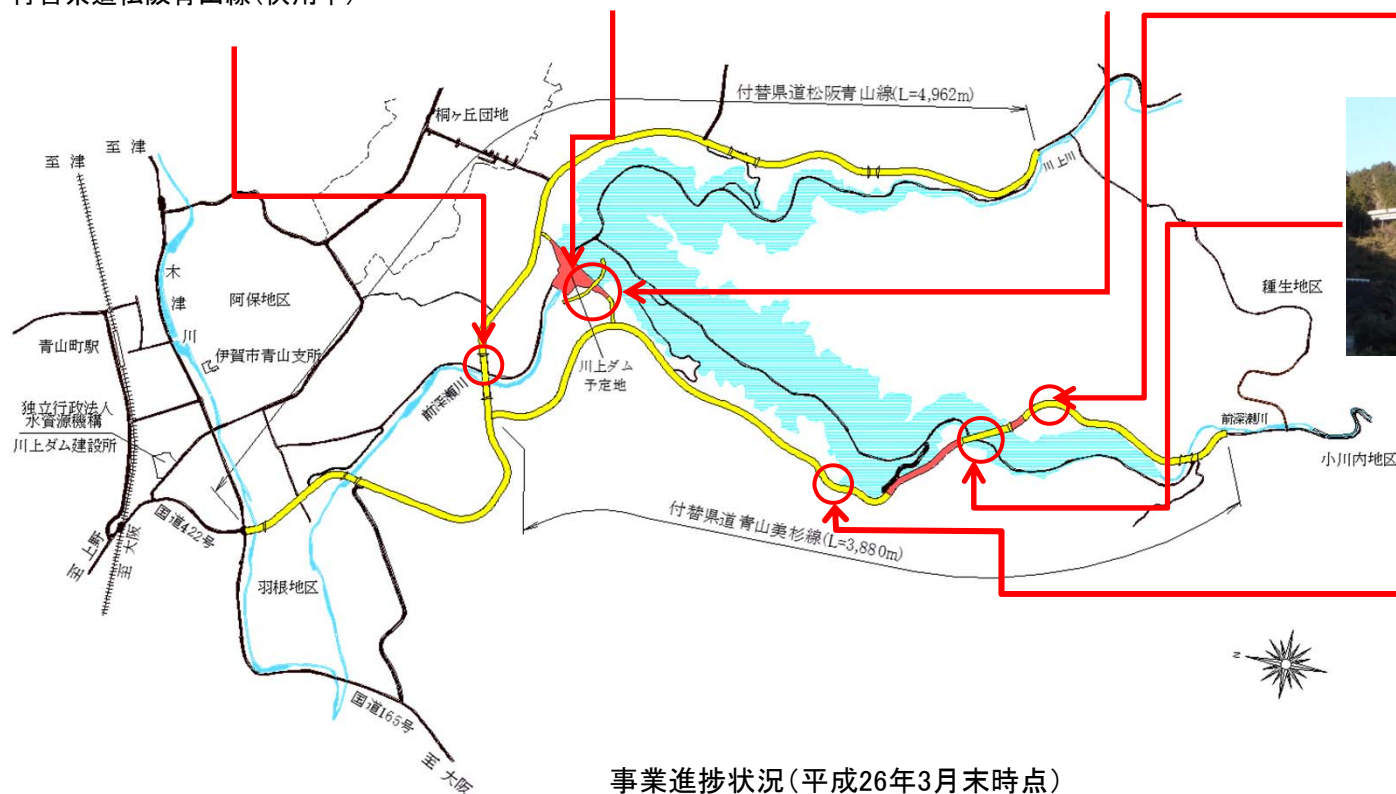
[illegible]

付替県道松阪青山線(L=4,962m)

桐ヶ丘団地

至津

至津

木津川

阿保地区

青山町駅

伊賀市青山支所

独立行政法人
水資源機構
川上ダム建設所

前深瀬川

川上ダム
予定地

川上川

種生地区

前深瀬川

小川内地区

付替県道青山美杉線(L=3,880m)

国道422号

至上野

至大阪

羽根地区

国道165号

至大阪

事業進捗状況(平成26年3月末時点)